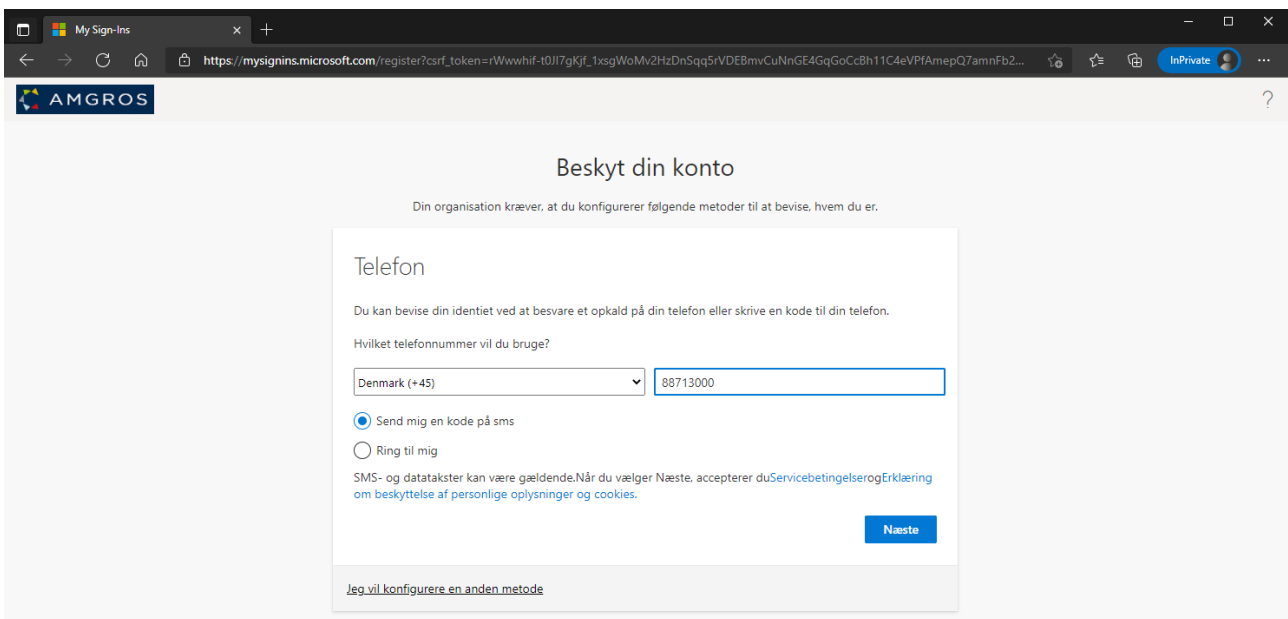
My Sign-Ins

https://mysignins.microsoft.com/register?csrf_token=rWwwhif-t0JI7gKjf_1xsgWoMv2HzDnSqq5rVDEBmvCuNnGE4GqGoCcBh11C4eVPfAmepQ7amnFb2...

InPrivate

AMGROS

?

Beskyt din konto

Din organisation kræver, at du konfigurerer følgende metoder til at bevise, hvem du er.

Telefon

Du kan bevise din identiet ved at besvare et opkald på din telefon eller skrive en kode til din telefon.

Hvilket telefonnummer vil du bruge?

Denmark (+45)

88713000

Send mig en kode på sms

Ring til mig

SMS- og datatakster kan være gældende.Når du vælger Næste, accepterer duServicebetingelserogErklæring om beskyttelse af personlige oplysninger og cookies.

Næste

Jeg vil konfigurere en anden metode